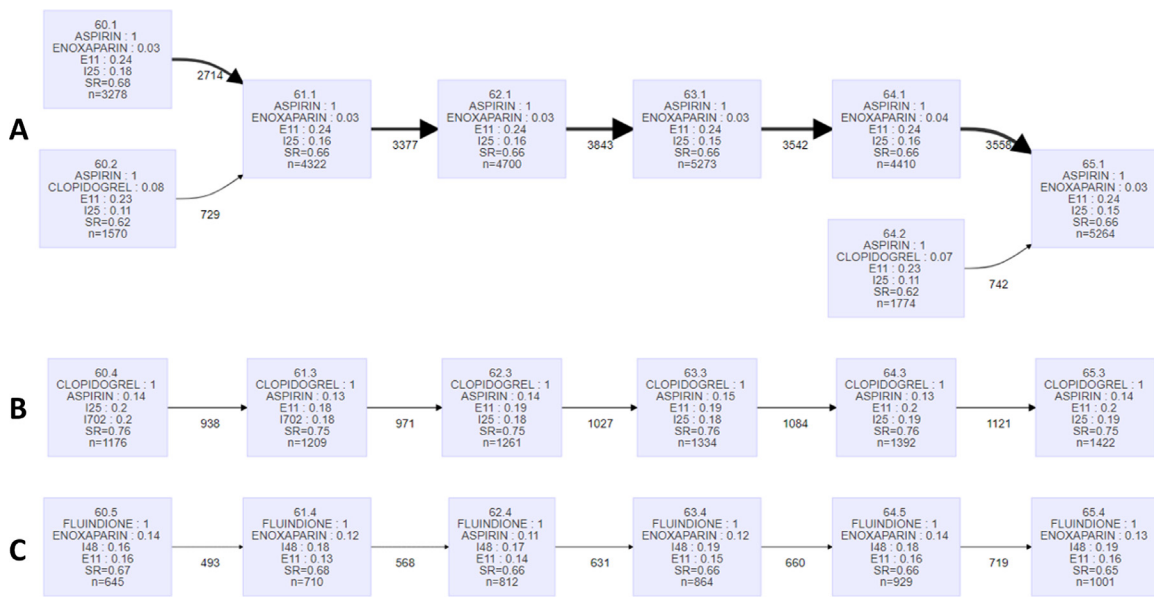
A

60.1
ASPIRIN : 1
ENOXAPARIN : 0.03
E11 : 0.24
I25 : 0.18
SR=0.68
n=3278

2714

60.2
ASPIRIN : 1
CLOPIDOGREL : 0.08
E11 : 0.23
I25 : 0.11
SR=0.62
n=1570

729

61.1
ASPIRIN : 1
ENOXAPARIN : 0.03
E11 : 0.24
I25 : 0.16
SR=0.66
n=4322

3377

62.1
ASPIRIN : 1
ENOXAPARIN : 0.03
E11 : 0.24
I25 : 0.16
SR=0.66
n=4700

3843

63.1
ASPIRIN : 1
ENOXAPARIN : 0.03
E11 : 0.24
I25 : 0.15
SR=0.66
n=5273

3542

64.1
ASPIRIN : 1
ENOXAPARIN : 0.04
E11 : 0.24
I25 : 0.16
SR=0.66
n=4410

3556

64.2
ASPIRIN : 1
CLOPIDOGREL : 0.07
E11 : 0.23
I25 : 0.11
SR=0.62
n=1774

742

65.1
ASPIRIN : 1
ENOXAPARIN : 0.03
E11 : 0.24
I25 : 0.15
SR=0.66
n=5264

B

60.4
CLOPIDOGREL : 1
ASPIRIN : 0.14
I25 : 0.2
I702 : 0.2
SR=0.76
n=1176

938

61.3
CLOPIDOGREL : 1
ASPIRIN : 0.13
E11 : 0.18
I702 : 0.18
SR=0.75
n=1209

971

62.3
CLOPIDOGREL : 1
ASPIRIN : 0.14
E11 : 0.19
I25 : 0.18
SR=0.75
n=1261

1027

63.3
CLOPIDOGREL : 1
ASPIRIN : 0.15
E11 : 0.19
I25 : 0.18
SR=0.76
n=1334

1084

64.3
CLOPIDOGREL : 1
ASPIRIN : 0.13
E11 : 0.2
I25 : 0.19
SR=0.76
n=1392

1121

65.3
CLOPIDOGREL : 1
ASPIRIN : 0.14
E11 : 0.2
I25 : 0.19
SR=0.75
n=1422

C

60.5
FLUINDIONE : 1
ENOXAPARIN : 0.14
I48 : 0.16
E11 : 0.16
SR=0.67
n=645

493

61.4
FLUINDIONE : 1
ENOXAPARIN : 0.12
I48 : 0.18
E11 : 0.13
SR=0.68
n=710

568

62.4
FLUINDIONE : 1
ASPIRIN : 0.11
I48 : 0.17
E11 : 0.14
SR=0.66
n=812

631

63.4
FLUINDIONE : 1
ENOXAPARIN : 0.12
I48 : 0.19
E11 : 0.15
SR=0.66
n=864

660

64.5
FLUINDIONE : 1
ENOXAPARIN : 0.14
I48 : 0.18
E11 : 0.16
SR=0.66
n=929

719

65.4
FLUINDIONE : 1
ENOXAPARIN : 0.13
I48 : 0.19
E11 : 0.16
SR=0.65
n=1001